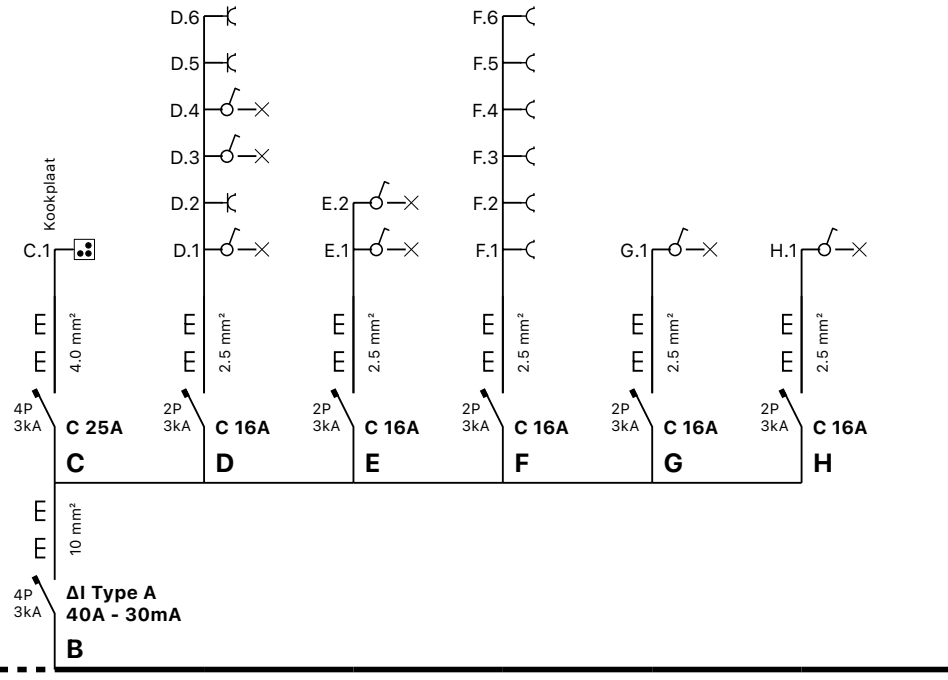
D.6
D.5
D.4
D.3
D.2
D.1

F.6
F.5
F.4
F.3
F.2
F.1

Kookplaat
C.1

E.2
E.1

G.1

H.1

E
E
4.0 mm²

E
E
2.5 mm²

E
E
2.5 mm²

E
E
2.5 mm²

E
E
2.5 mm²

E
E
2.5 mm²

4P
3kA
C 25A
C

2P
3kA
C 16A
D

2P
3kA
C 16A
E

2P
3kA
C 16A
F

2P
3kA
C 16A
G

2P
3kA
C 16A
H

E
E
10 mm²

4P
3kA
ΔI Type A
40A - 30mA
B